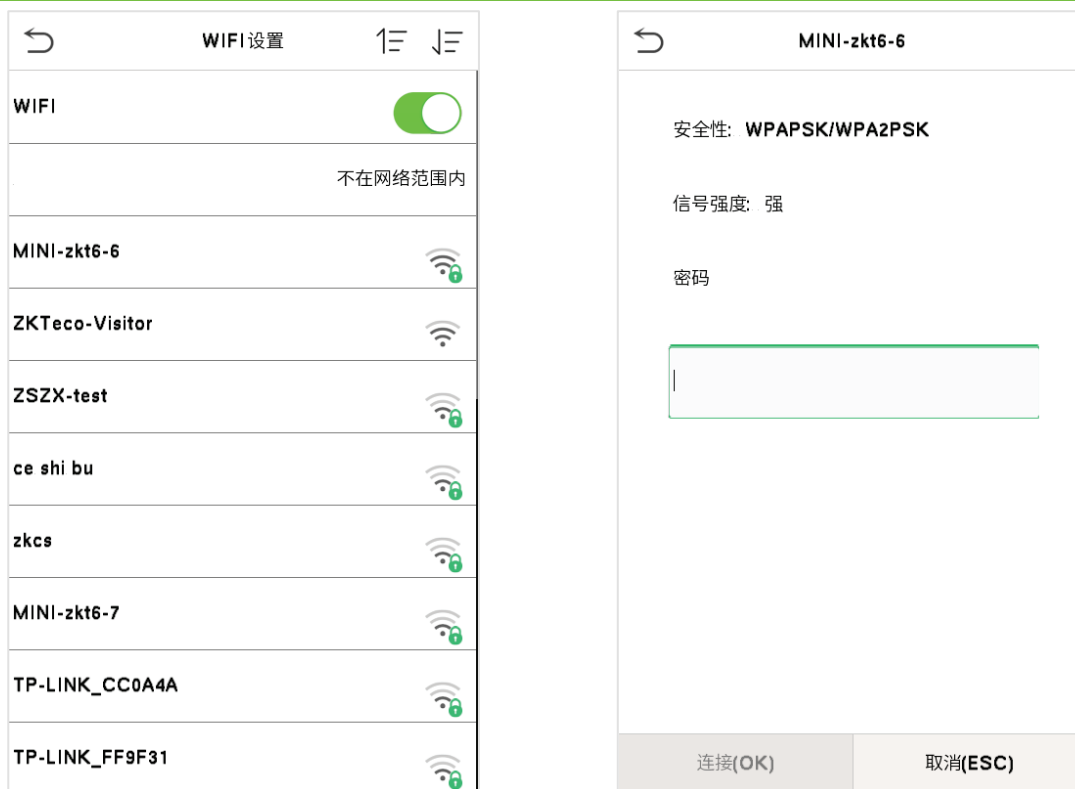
WIFI设置

WIFI

不在网络范围内

MINI-zkt6-6

ZKTeco-Visitor

ZSZX-test

ce shi bu

zkcs

MINI-zkt6-7

TP-LINK_CC0A4A

TP-LINK_FF9F31

MINI-zkt6-6

安全性: WPAPSK/WPA2PSK

信号强度: 强

密码

连接(OK)

取消(ESC)